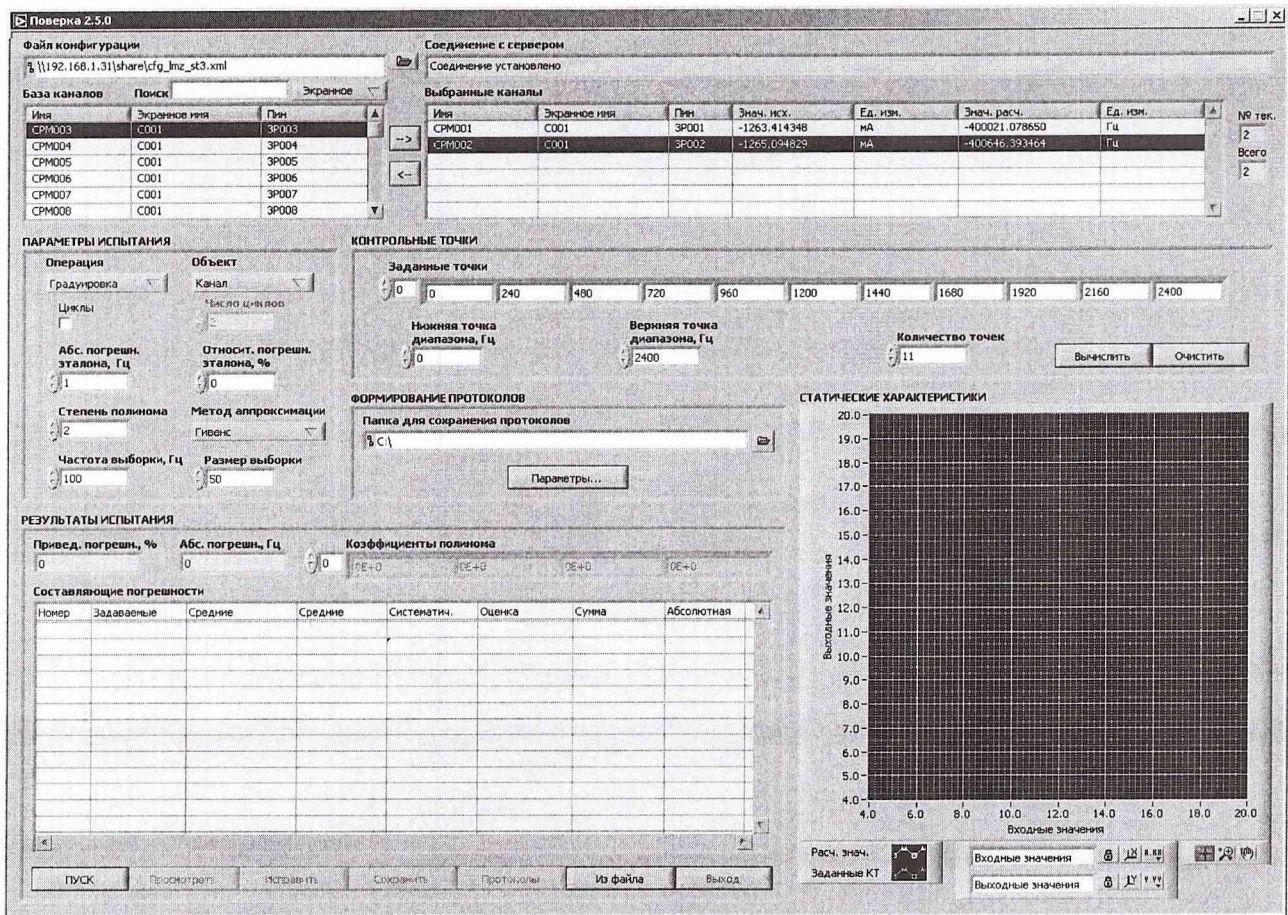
Поверка 2.5.0

Файл конфигурации
\\192.168.1.31\share\cfg_lmz_st3.xml

Соединение с сервером
Соединение установлено

База каналов Поиск Экранное

| Имя | Экранное имя | Пин |
|---|---|---|
| CPM003 | C001 | 3P003 |
| CPM004 | C001 | 3P004 |
| CPM005 | C001 | 3P005 |
| CPM006 | C001 | 3P006 |
| CPM007 | C001 | 3P007 |
| CPM008 | C001 | 3P008 |

-->
<--

Выбранные каналы

| Имя | Экранное имя | Пин | Знач. исх. | Ед. изм. | Знач. расч. | Ед. изм. |
|---|---|---|---|---|---|---|
| CPM001 | C001 | 3P001 | -1263.414348 | мА | -400021.078650 | Гц |
| CPM002 | C001 | 3P002 | -1265.094829 | мА | -400646.393464 | Гц |

№ тек. 2
Всего 2

ПАРАМЕТРЫ ИСПЫТАНИЯ
Операция Градуировка
Объект Канал
Циклы
Число циклов 2
Абс. погрешн. эталона, Гц 1
Относит. погрешн. эталона, % 0
Степень полинома 2
Метод аппроксимации Гивенс
Частота выборки, Гц 100
Размер выборки 50

КОНТРОЛЬНЫЕ ТОЧКИ
Заданные точки
0 | 0 | 240 | 480 | 720 | 960 | 1200 | 1440 | 1680 | 1920 | 2160 | 2400
Нижняя точка диапазона, Гц 0
Верхняя точка диапазона, Гц 2400
Количество точек 11
Вычислить Очистить

ФОРМИРОВАНИЕ ПРОТОКОЛОВ
Папка для сохранения протоколов
C:\
Параметры...

СТАТИЧЕСКИЕ ХАРАКТЕРИСТИКИ
20.0 19.0 18.0 17.0 16.0 15.0 14.0 13.0 12.0 11.0 10.0 9.0 8.0 7.0 6.0 5.0 4.0
Выходные значения
4.0 6.0 8.0 10.0 12.0 14.0 16.0 18.0 20.0
Входные значения

РЕЗУЛЬТАТЫ ИСПЫТАНИЯ
Привед. погрешн., % 0
Абс. погрешн., Гц 0
Коэффициенты полинома 0 0E+0 0E+0 0E+0 0E+0

Составляющие погрешности

| Номер | Задаваемые | Средние | Средние | Систематич. | Оценка | Сумма | Абсолютная |
|---|---|---|---|---|---|---|---|

Расч. знач.
Заданные КТ
Входные значения
Выходные значения

ПУСК Просмотреть Исправить Сохранить Протоколы Из файла Выход